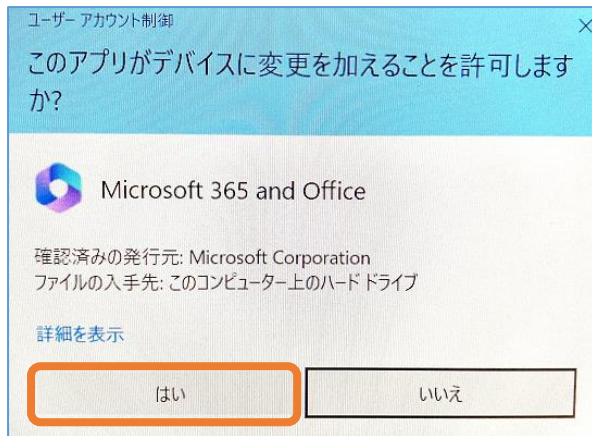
ユーザー アカウント制御

このアプリがデバイスに変更を加えることを許可しますか?

Microsoft 365 and Office

確認済みの発行元: Microsoft Corporation
ファイルの入手先: このコンピューター上のハード ドライブ

詳細を表示

はい

いいえ